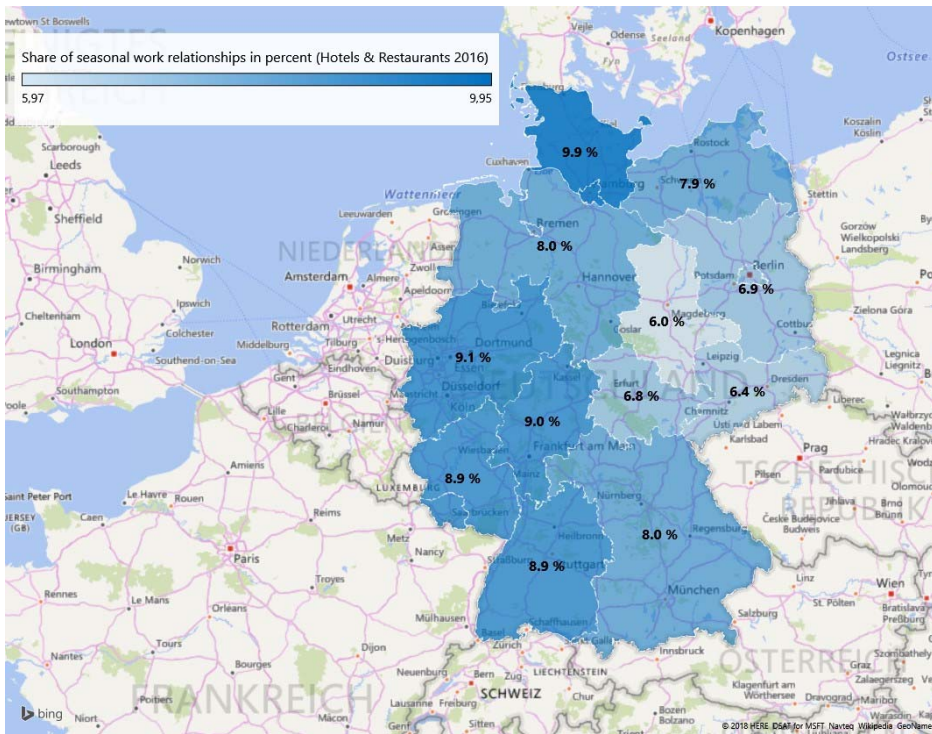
Share of seasonal work relationships in percent (Hotels & Restaurants 2016)
5,97
9,95

Newtown St Boswells
Odense
Seeland
København
Ostsee
Koszalin
Köslin
Scarborough
Leeds
Cuxhaven
9.9 %
Rostock
7.9 %
Wattenmeer
Leeuwarden
Groningen
Stettin
Sheffield
Bremen
Gorzów Wielkopolski
Landsberg
NIEDERLANDE
8.0 %
Norwich
Amsterdam
Almere
Zwolle
Hannover
Berlin
Birmingham
Potsdam
6.9 %
Apeldoorn
Ipswich
Cheltenham
Rotterdam
Utrecht
Magdeburg
6.0 %
Zielona Góra
Colchester
Goslar
Cottbus
London
Middelburg
Tilburg
Dortmund
Duisburg
9.1 %
Southend-on-Sea
Essen
Leipzig
Legnica
Liegnitz
Eindhoven
Düsseldorf
Kassel
Erfurt
6.8 %
Dresden
6.4 %
Southampton
Gent
Brüssel
Köln
Chemnitz
Liberec
Lille
9.0 %
Wałbrzych
Waldenburg
Namur
Ústí nad Labem
Charleroi
Frankfurt am Main
Karlsbad
Hradec Králové
Wiesbaden
Prag
Amiens
Mainz
TSCHECHISCHE REPUBLIK
8.9 %
Pilsen
Pardubice
LUXEMBURG
Saint Peter Port
Le Havre
Rouen
Nürnberg
Jihlava
Brno
Brünn
JERSEY (GB)
Caen
Reims
Saarbrücken
Olomouc
Metz
Heilbronn
8.0 %
Regensburg
České Budějovice
Budweis
Nancy
Paris
8.9 %
Stuttgart
Rennes
Le Mans
Troyes
Linz
Wien
Orleans
München
St. Pölten
Salzburg
Bratislava
Preßburg
Mulhouse
Schaffhausen
Tours
Basel
Zürich
St. Gallen
Innsbruck
Dijon
LIECHTENSTEIN
ÖSTERREICH
Szombathely
Graz
Nantes
Bourges
Bern
Zug
Chur
Zalaegerszeg
Neuenburg
Luzern
SCHWEIZ
Klagenfurt am Wörthersee
Drávograd
Poitiers
FRANKREICH
Lausanne
Freiburg
Sitten
Bolzano
Bozen
Niort
Mâcon
Genf
Maribor
bing
© 2018 HERE DSAT for MSFT Navteq Wikipedia GeoNames